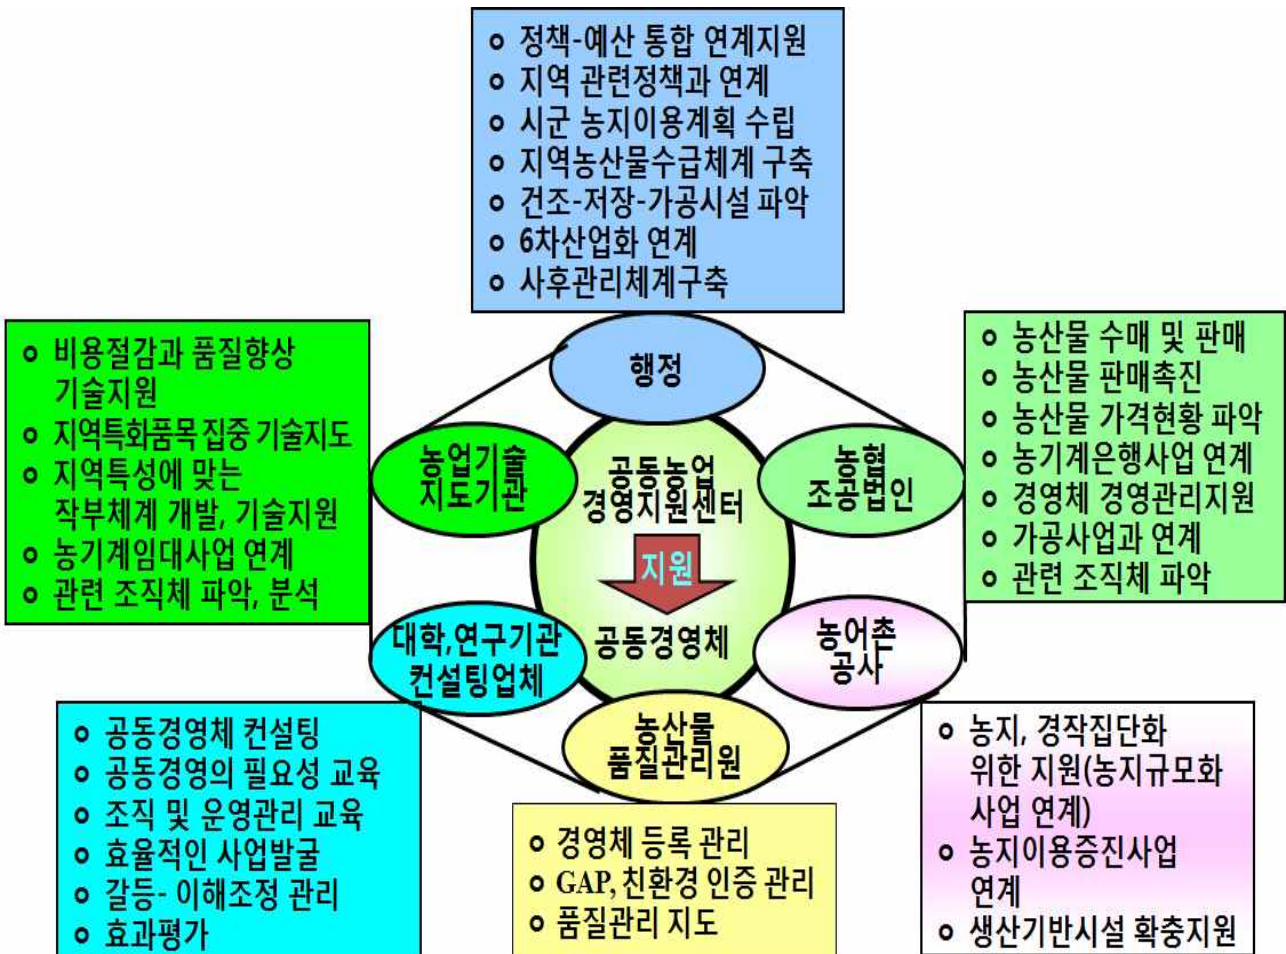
ㅇ 정책-예산 통합 연계지원
ㅇ 지역 관련정책과 연계
ㅇ 시군 농지이용계획 수립
ㅇ 지역농산물수급체계 구축
ㅇ 건조-저장-가공시설 파악
ㅇ 6차산업화 연계
ㅇ 사후관리체계구축

ㅇ 비용절감과 품질향상 기술지원
ㅇ 지역특화품목 집중 기술지도
ㅇ 지역특성에 맞는 작부체계 개발, 기술지원
ㅇ 농기계임대사업 연계
ㅇ 관련 조직체 파악, 분석

행정

농업기술 지도기관

공동농업 경영지원센터

지원

공동경영체

농협 조공법인

대학,연구기관 컨설팅업체

농어촌 공사

농산물 품질관리원

ㅇ 농산물 수매 및 판매
ㅇ 농산물 판매촉진
ㅇ 농산물 가격현황 파악
ㅇ 농기계은행사업 연계
ㅇ 경영체 경영관리지원
ㅇ 가공사업과 연계
ㅇ 관련 조직체 파악

ㅇ 공동경영체 컨설팅
ㅇ 공동경영의 필요성 교육
ㅇ 조직 및 운영관리 교육
ㅇ 효율적인 사업발굴
ㅇ 갈등- 이해조정 관리
ㅇ 효과평가

ㅇ 경영체 등록 관리
ㅇ GAP, 친환경 인증 관리
ㅇ 품질관리 지도

ㅇ 농지, 경작집단화 위한 지원(농지규모화 사업 연계)
ㅇ 농지이용증진사업 연계
ㅇ 생산기반시설 확충지원